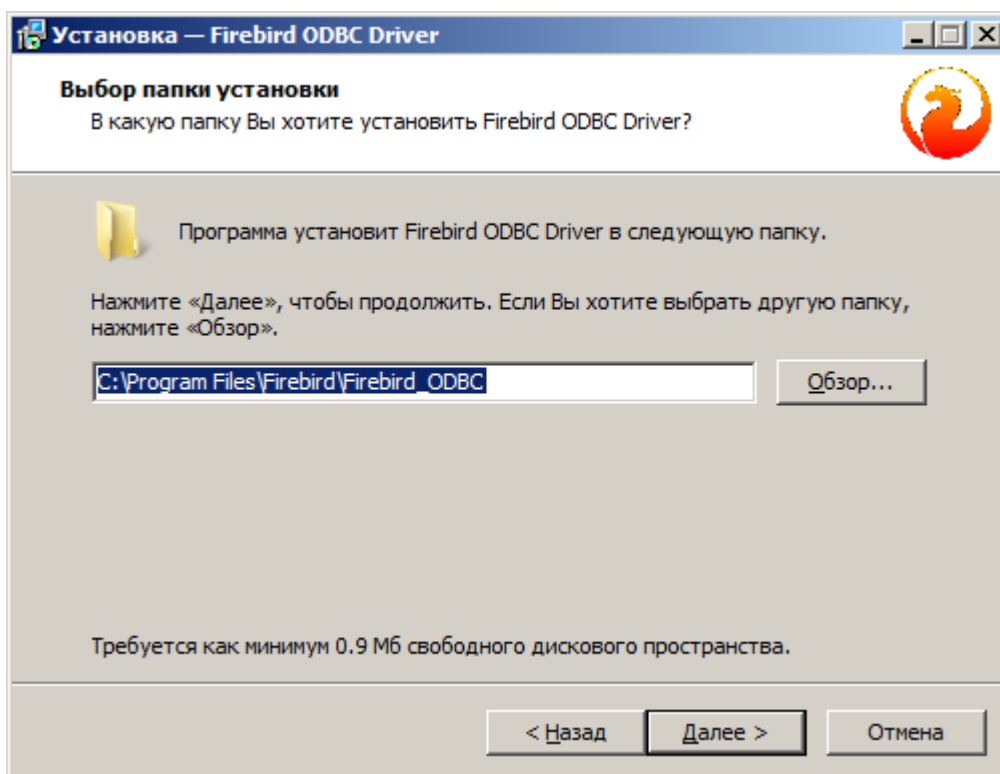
Установка — Firebird ODBC Driver

Выбор папки установки
В какую папку Вы хотите установить Firebird ODBC Driver?

Программа установит Firebird ODBC Driver в следующую папку.

Нажмите «Далее», чтобы продолжить. Если Вы хотите выбрать другую папку, нажмите «Обзор».

C:\Program Files\Firebird\Firebird_ODBC

Обзор...

Требуется как минимум 0.9 Мб свободного дискового пространства.

< Назад

Далее >

Отмена